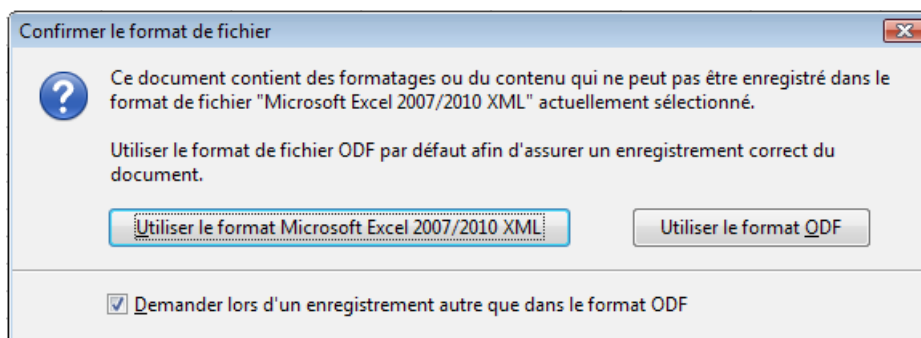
Confirmer le format de fichier

Ce document contient des formatages ou du contenu qui ne peut pas être enregistré dans le format de fichier "Microsoft Excel 2007/2010 XML" actuellement sélectionné.

Utiliser le format de fichier ODF par défaut afin d'assurer un enregistrement correct du document.

Utiliser le format Microsoft Excel 2007/2010 XML

Utiliser le format ODF

Demander lors d'un enregistrement autre que dans le format ODF